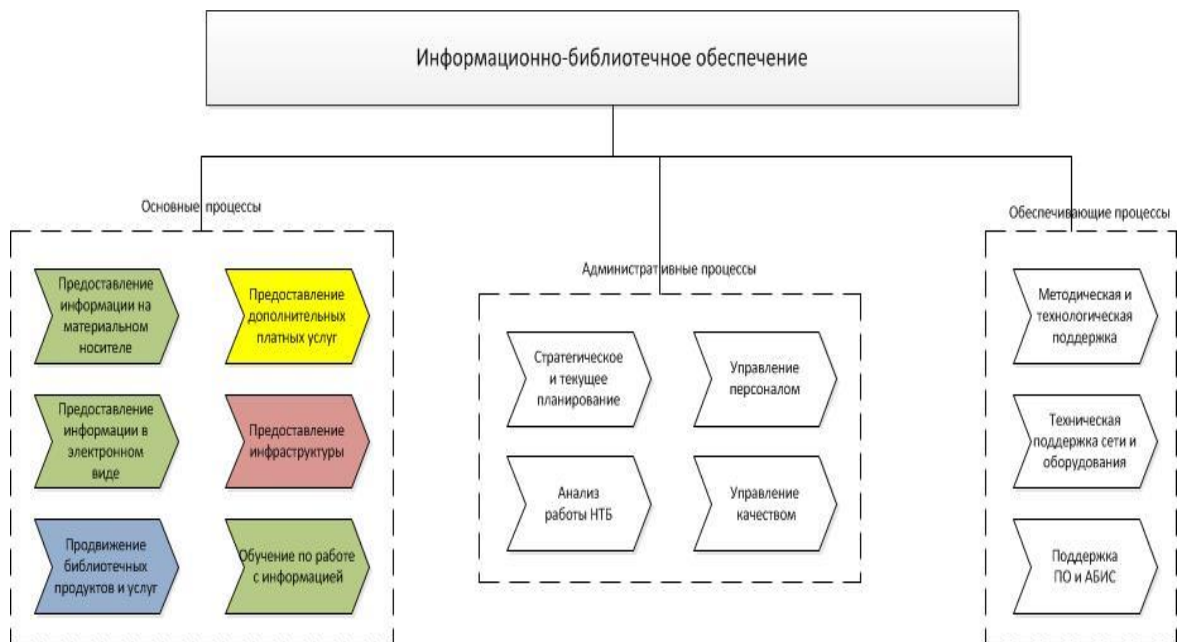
Информационно-библиотечное обеспечение

Основные процессы

Предоставление информации на материальном носителе

Предоставление дополнительных платных услуг

Предоставление информации в электронном виде

Предоставление инфраструктуры

Продвижение библиотечных продуктов и услуг

Обучение по работе с информацией

Административные процессы

Стратегическое и текущее планирование

Управление персоналом

Анализ работы НТБ

Управление качеством

Обеспечивающие процессы

Методическая и технологическая поддержка

Техническая поддержка сети и оборудования

Поддержка ПО и АБИС